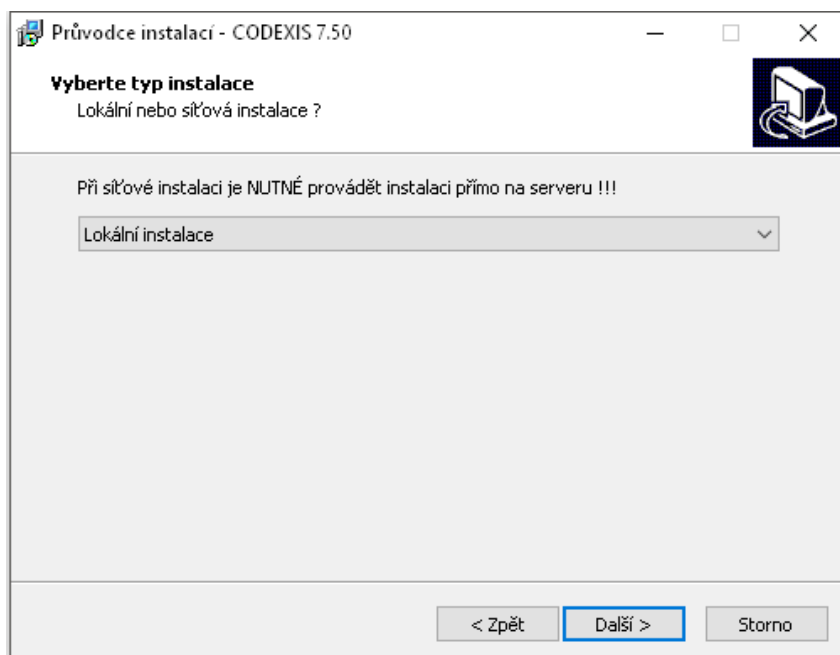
Průvodce instalací - CODEXIS 7.50

Vyberte typ instalace
Lokální nebo síťová instalace ?

Při síťové instalaci je NUTNÉ provádět instalaci přímo na serveru !!!

Lokální instalace

< Zpět Další > Storno